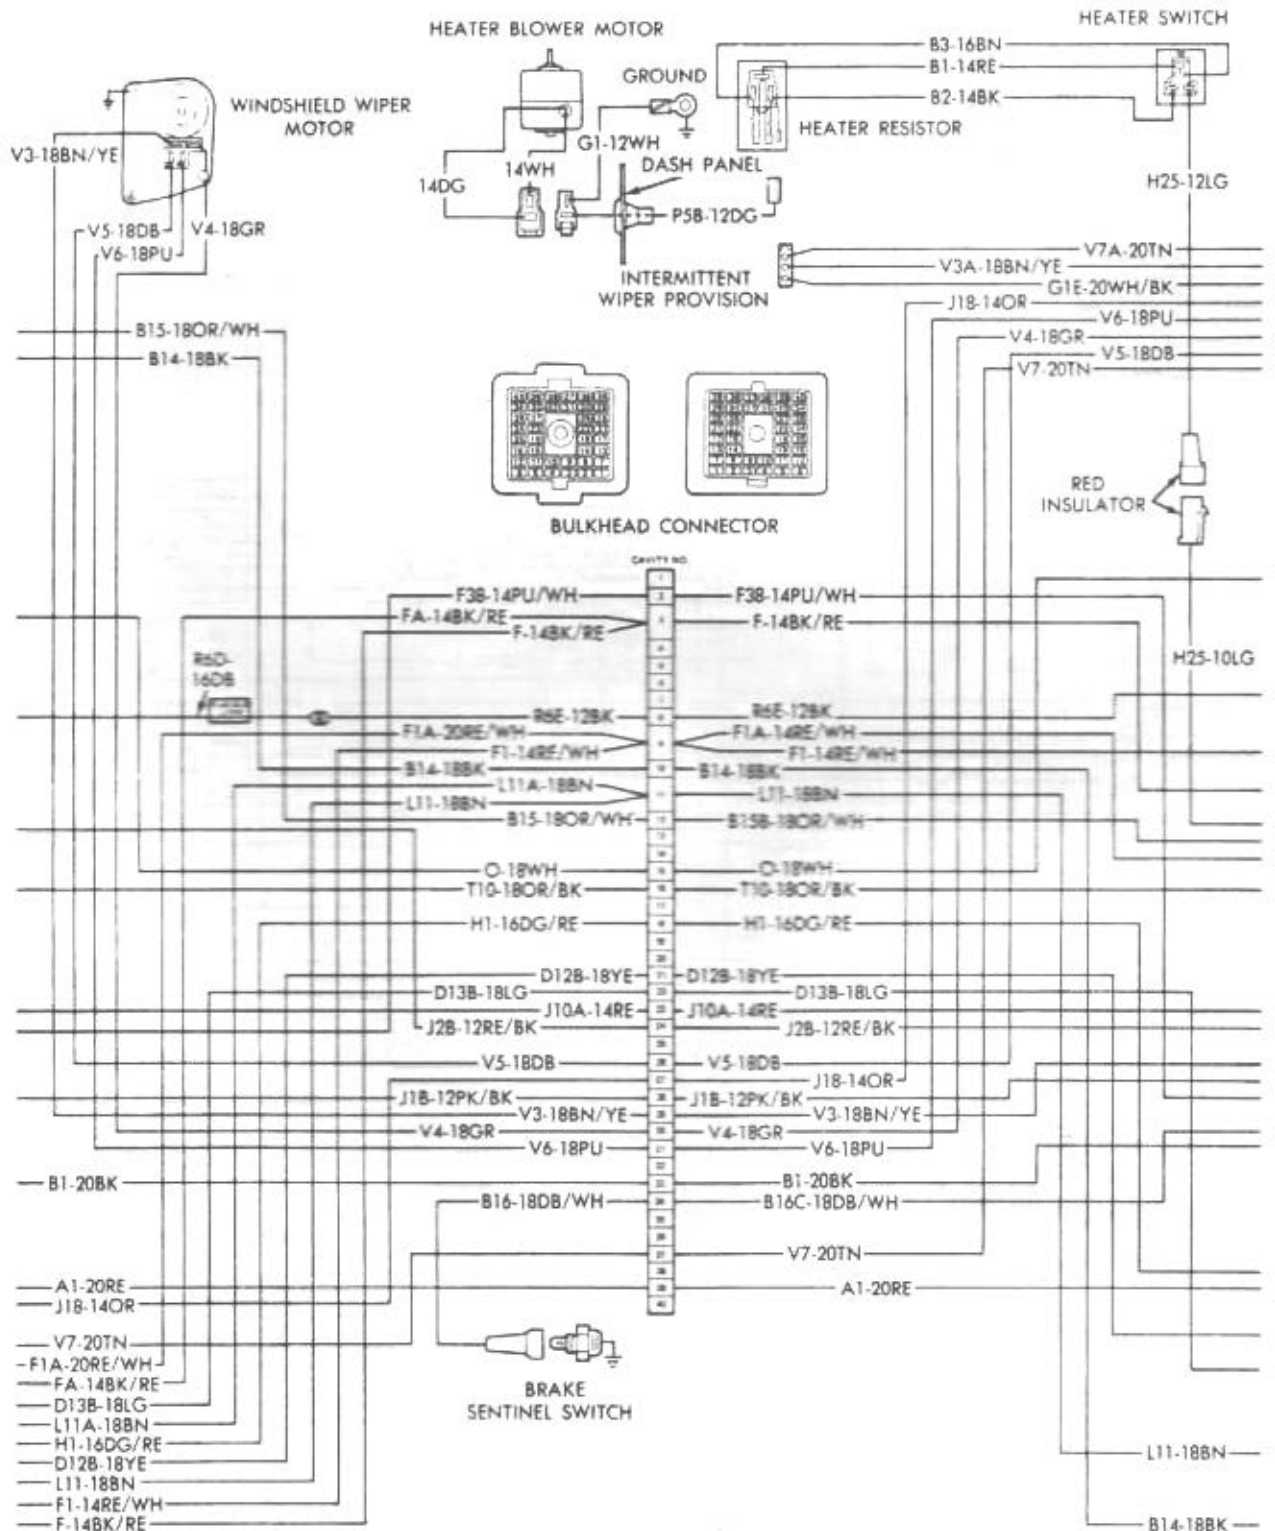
HEATER BLOWER MOTOR

HEATER SWITCH

WINDSHIELD WIPER MOTOR

GROUND

B3-16BN

B1-14RE

B2-14BK

HEATER RESISTOR

V3-18BN/YE

G1-12WH

14WH

DASH PANEL

14DG

H25-12LG

P5B-12DG

V5-18DB

V4-18GR

V6-18PU

INTERMITTENT WIPER PROVISION

V7A-20TN

V3A-18BN/YE

G1E-20WH/BK

J18-14OR

V6-18PU

B15-18OR/WH

B14-18BK

V4-18GR

V5-18DB

V7-20TN

RED INSULATOR

BULKHEAD CONNECTOR

CAVITY NO

F3B-14PU/WH

F3B-14PU/WH

FA-14BK/RE

F-14BK/RE

F-14BK/RE

H25-10LG

R6D-16DB

R6E-12BK

R6E-12BK

F1A-20RE/WH

F1A-14RE/WH

F1-14RE/WH

F1-14RE/WH

B14-18BK

B14-18BK

L11A-18BN

L11-18BN

L11-18BN

B15-18OR/WH

B15B-18OR/WH

O-18WH

O-18WH

T10-18OR/BK

T10-18OR/BK

H1-16DG/RE

H1-16DG/RE

D12B-18YE

D12B-18YE

D13B-18LG

D13B-18LG

J10A-14RE

J10A-14RE

J2B-12RE/BK

J2B-12RE/BK

V5-18DB

V5-18DB

J18-14OR

J1B-12PK/BK

J1B-12PK/BK

V3-18BN/YE

V3-18BN/YE

V4-18GR

V4-18GR

V6-18PU

V6-18PU

B1-20BK

B1-20BK

B16-18DB/WH

B16C-18DB/WH

V7-20TN

A1-20RE

A1-20RE

J18-14OR

V7-20TN

F1A-20RE/WH

FA-14BK/RE

D13B-18LG

L11A-18BN

H1-16DG/RE

D12B-18YE

L11-18BN

F1-14RE/WH

F-14BK/RE

BRAKE SENTINEL SWITCH

L11-18BN

B14-18BK